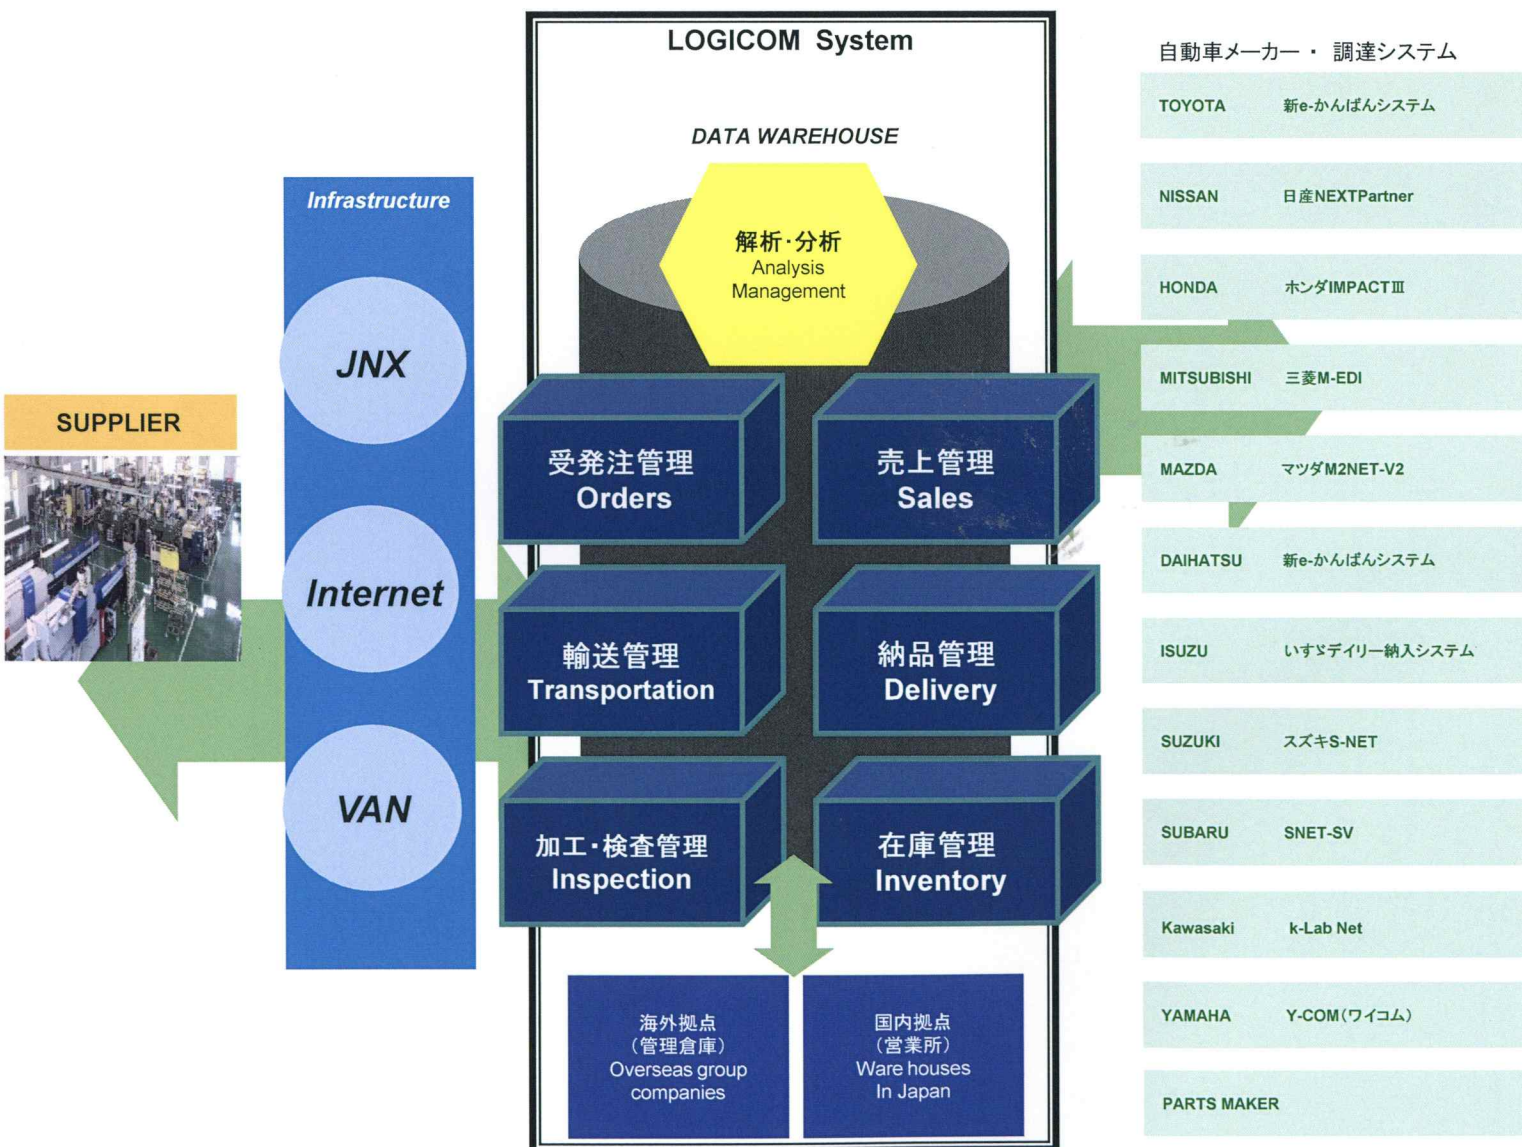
SUPPLIER

Infrastructure

JNX

Internet

VAN

LOGICOM System

DATA WAREHOUSE

解析·分析
Analysis
Management

受発注管理
Orders

売上管理
Sales

輸送管理
Transportation

納品管理
Delivery

加工·検査管理
Inspection

在庫管理
Inventory

海外拠点
(管理倉庫)
Overseas group companies

国内拠点
(営業所)
Ware houses In Japan

自動車メーカー・ 調達システム

| | |
|---|---|
| TOYOTA | 新e-かんばんシステム |
| NISSAN | 日産NEXTPartner |
| HONDA | ホンダIMPACTⅢ |
| MITSUBISHI | 三菱M-EDI |
| MAZDA | マツダM2NET-V2 |
| DAIHATSU | 新e-かんばんシステム |
| ISUZU | いすゞデイリー納入システム |
| SUZUKI | スズキS-NET |
| SUBARU | SNET-SV |
| Kawasaki | k-Lab Net |
| YAMAHA | Y-COM(ワイコム) |
| PARTS MAKER | |